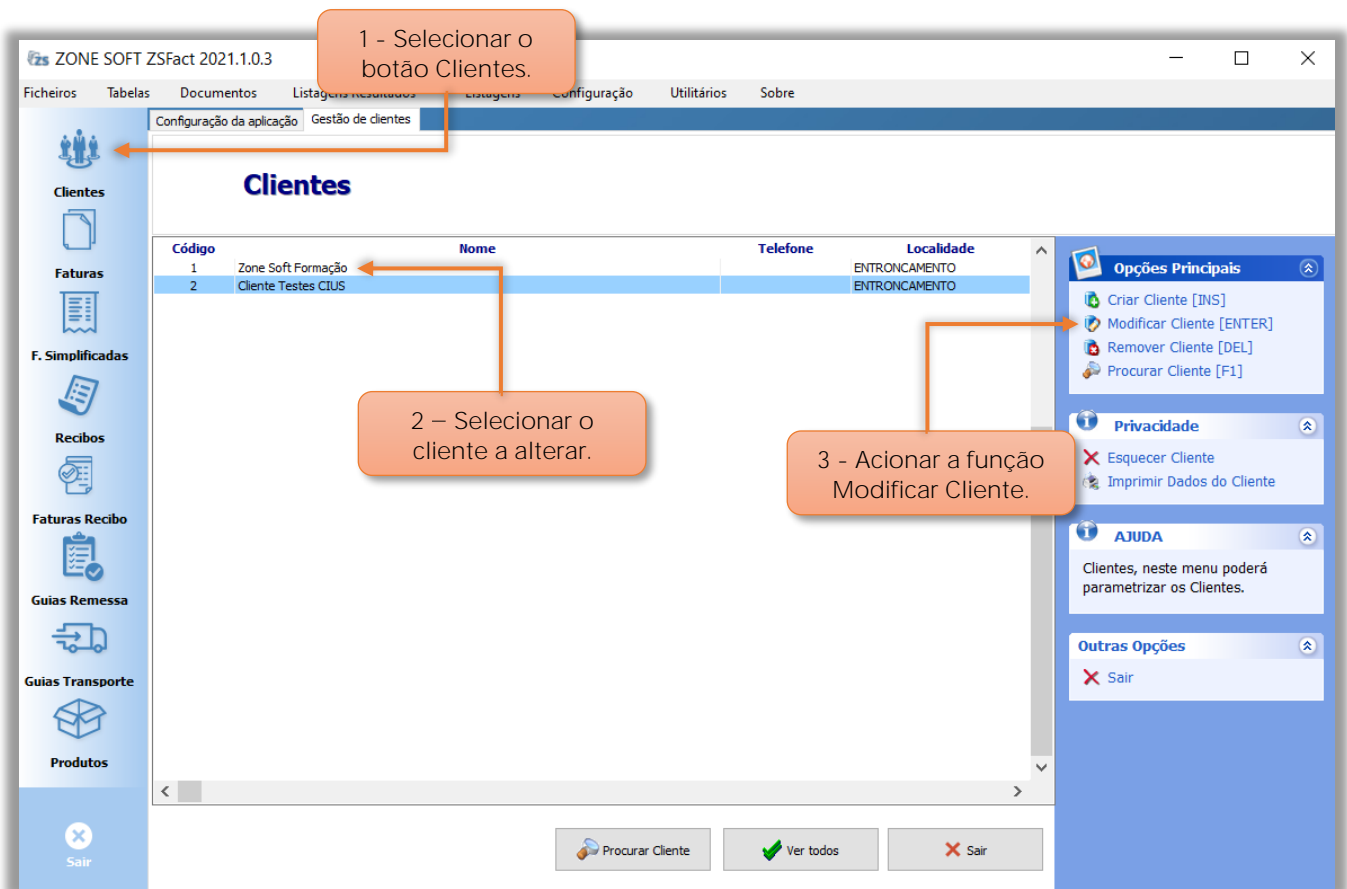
ZONE SOFT ZSFact 2021.1.0.3

1 - Selecionar o botão Clientes.

Ficheiros Tabelas Documentos Listagens Resultados Listagens Configuração Utilitários Sobre

Configuração da aplicação | Gestão de clientes

Clientes

Faturas

F. Simplificadas

Recibos

Faturas Recibo

Guias Remessa

Guias Transporte

Produtos

Sair

Clientes

| Código | Nome | Telefone | Localidade |
|---|---|---|---|
| 1 | Zone Soft Formação | | ENTRONCAMENTO |
| 2 | Cliente Testes CIUS | | ENTRONCAMENTO |

2 – Selecionar o cliente a alterar.

3 - Acionar a função Modificar Cliente.

Opções Principais
Criar Cliente [INS]
Modificar Cliente [ENTER]
Remover Cliente [DEL]
Procurar Cliente [F1]

Privacidade
Esquecer Cliente
Imprimir Dados do Cliente

AJUDA
Clientes, neste menu poderá parametrizar os Clientes.

Outras Opções
Sair

Procurar Cliente Ver todos Sair